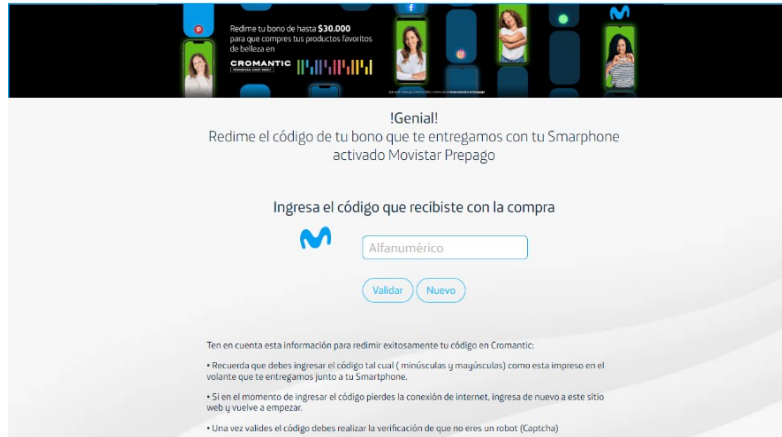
Redime tu bono de hasta **$30.000** para que compres tus productos favoritos de belleza en

CROMANTIC

!Genial!
Redime el código de tu bono que te entregamos con tu Smarphone activado Movistar Prepago

Ingresa el código que recibiste con la compra

Alfanumérico

Validar Nuevo

Ten en cuenta esta información para redimir exitosamente tu código en Cromantic:

• Recuerda que debes ingresar el código tal cual ( minúsculas y mayúsculas) como esta impreso en el volante que te entregamos junto a tu Smartphone.

• Si en el momento de ingresar el código pierdes la conexión de internet, ingresa de nuevo a este sitio web y vuelve a empezar.

• Una vez valides el código debes realizar la verificación de que no eres un robot (Captcha)